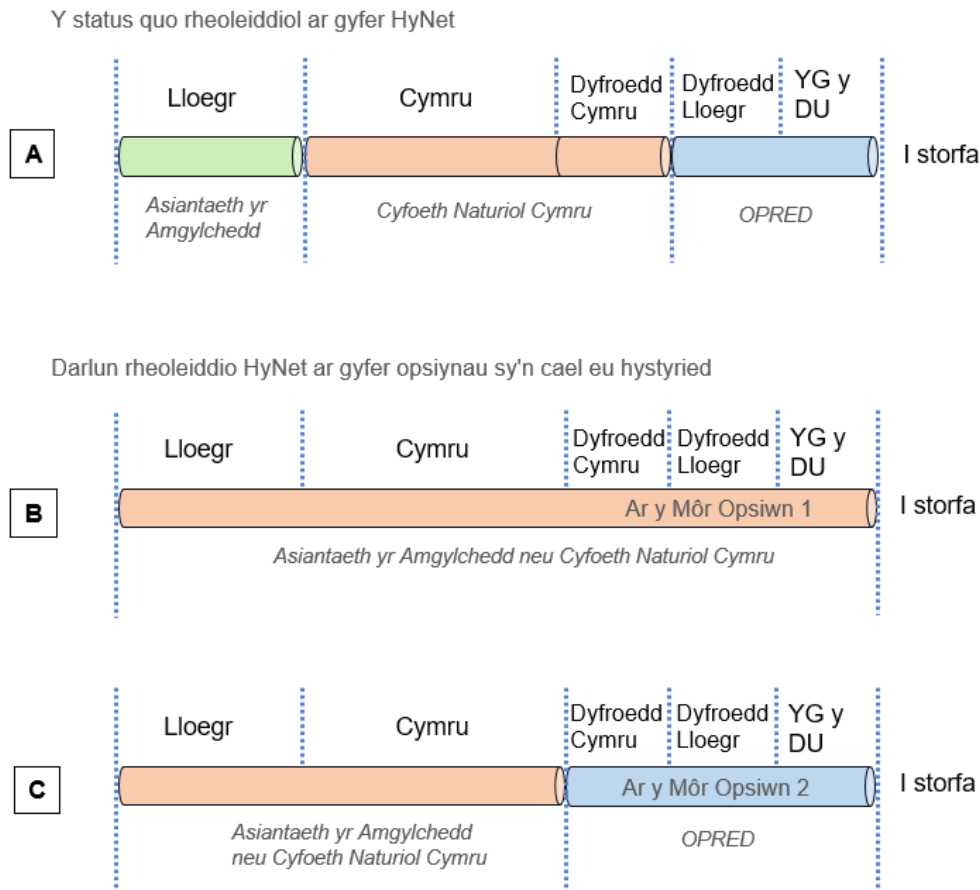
Y status quo rheoleiddiol ar gyfer HyNet

A

Lloegr

Cymru

Dyfroedd Cymru

Dyfroedd Lloegr

YG y DU

I storfa

Asiantaeth yr Amgylchedd

Cyfoeth Naturiol Cymru

OPRED

Darlun rheoleiddio HyNet ar gyfer opsiynau sy'n cael eu hystyried

B

Lloegr

Cymru

Dyfroedd Cymru

Dyfroedd Lloegr

YG y DU

Ar y Môr Opsiwn 1

I storfa

Asiantaeth yr Amgylchedd neu Cyfoeth Naturiol Cymru

C

Lloegr

Cymru

Dyfroedd Cymru

Dyfroedd Lloegr

YG y DU

Ar y Môr Opsiwn 2

I storfa

Asiantaeth yr Amgylchedd neu Cyfoeth Naturiol Cymru

OPRED